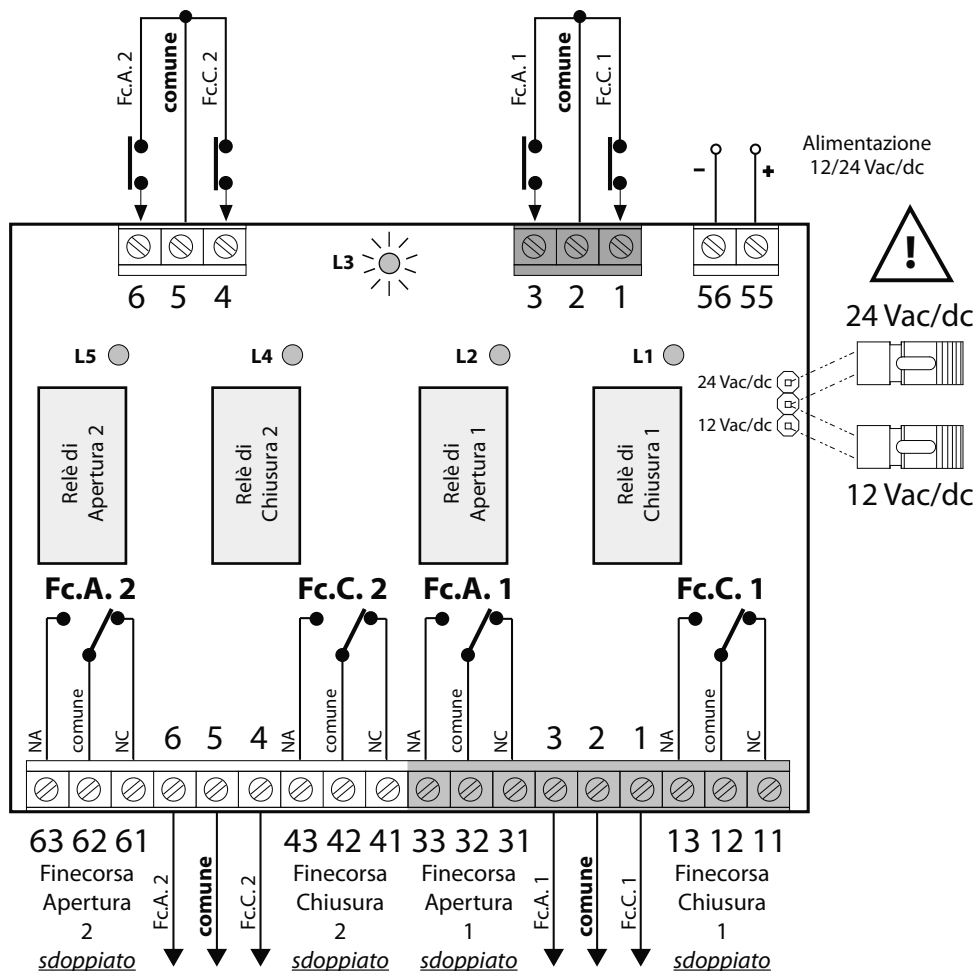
Fc.A. 2
comune
Fc.C. 2
Fc.A. 1
comune
Fc.C. 1
Alimentazione 12/24 Vac/dc
–
+
L3
6 5 4
3 2 1
56 55
24 Vac/dc
L5
L4
L2
L1
24 Vac/dc
12 Vac/dc
Relè di Apertura 2
Relè di Chiusura 2
Relè di Apertura 1
Relè di Chiusura 1
12 Vac/dc
Fc.A. 2
Fc.C. 2
Fc.A. 1
Fc.C. 1
NA comune NC
6 5 4
NA comune NC
NA comune NC
3 2 1
NA comune NC
63 62 61
Finecorsa Apertura 2
sdoppiato
Fc.A. 2
comune
Fc.C. 2
43 42 41
Finecorsa Chiusura 2
sdoppiato
33 32 31
Finecorsa Apertura 1
sdoppiato
Fc.A. 1
comune
Fc.C. 1
13 12 11
Finecorsa Chiusura 1
sdoppiato